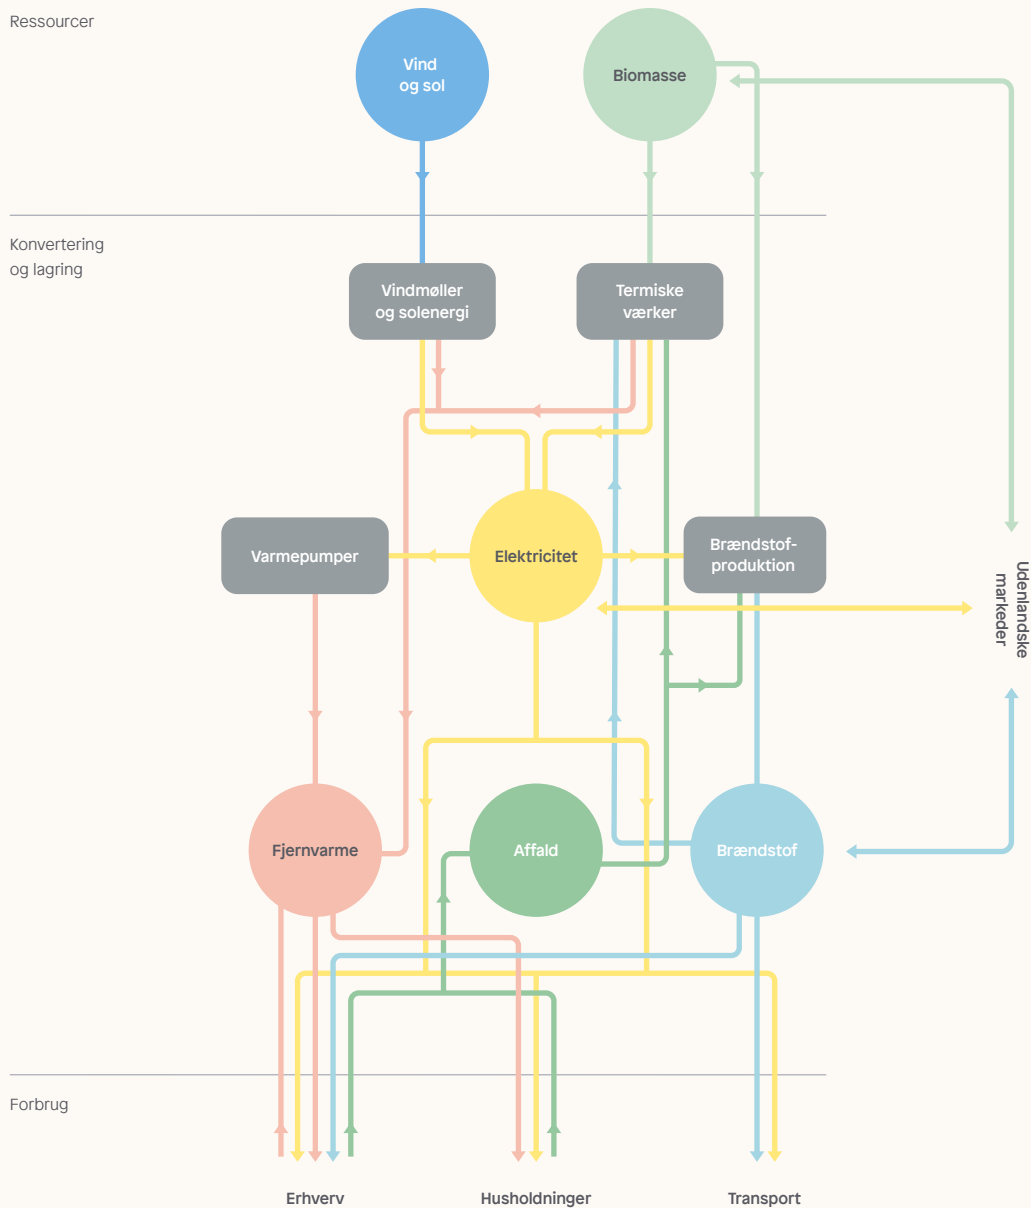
Ressourcer

Vind og sol

Biomasse

Konvertering og lagring

Vindmøller og solenergi

Termiske værker

Varmepumper

Elektricitet

Brændstofproduktion

Udenlandske markeder

Fjernvarme

Affald

Brændstof

Forbrug

Erhverv

Husholdninger

Transport